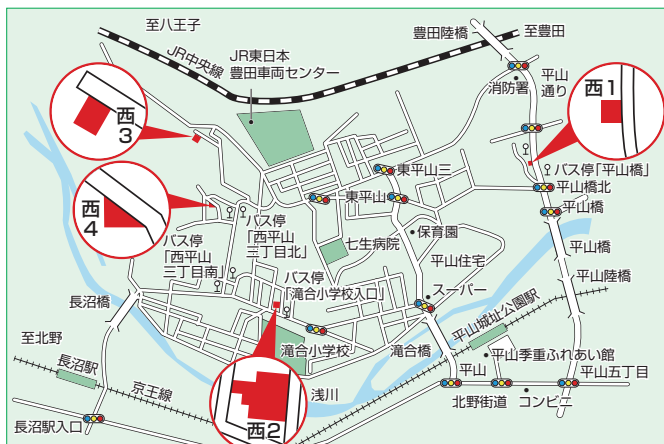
至八王子
JR中央線
JR東日本
豊田車両センター
豊田陸橋
至豊田
平山
通り
消防署
西1
西3
西4
東平山三
東平山
七生病院
保育園
平山住宅
バス停「平山橋」
平山橋北
平山橋
平山橋
平山陸橋
バス停
「西平山
三丁目北」
バス停
「西平山
三丁目南」
バス停
「滝合小学校入口」
長沼橋
スーパー
平山城址公園駅
至北野
長沼駅
京王線
滝合小学校
滝合橋
平山季重ふれあい館
平山
平山五丁目
浅川
北野街道
コンビニ
長沼駅入口
西2